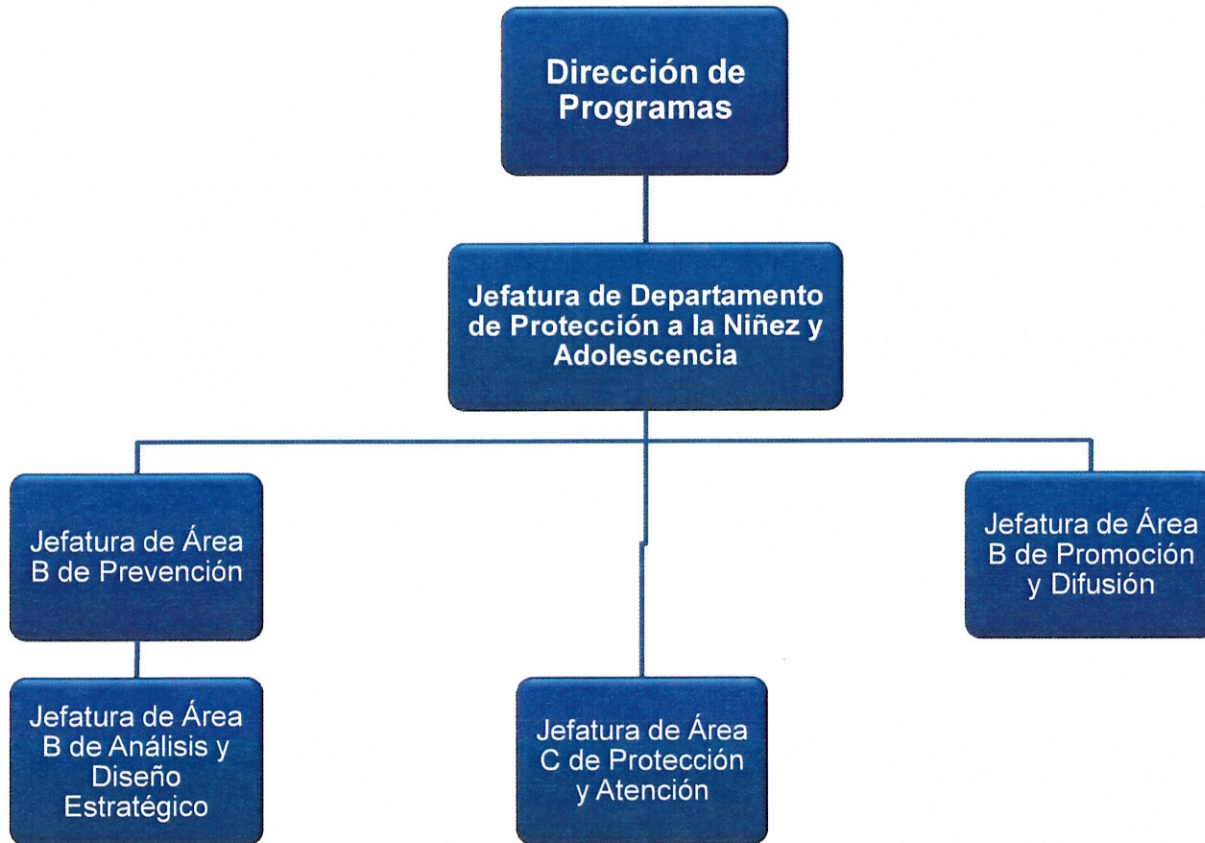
Dirección de Programas

Jefatura de Departamento de Protección a la Niñez y Adolescencia

Jefatura de Área B de Prevención

Jefatura de Área B de Promoción y Difusión

Jefatura de Área B de Análisis y Diseño Estratégico

Jefatura de Área C de Protección y Atención